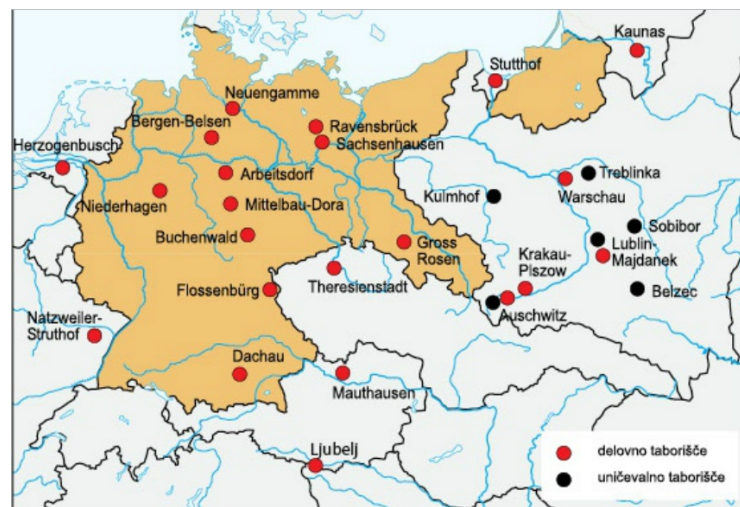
Kaunas
Stutthof
Neuengamme
Bergen-Belsen
Ravensbrück
Sachsenhausen
Herzogenbusch
Treblinka
Arbeitsdorf
Kulmhof
Warschau
Niederhagen
Mittelbau-Dora
Sobibor
Buchenwald
Gross Rosen
Lublin-Majdanek
Krakau-Plszow
Theresienstadt
Flossenbürg
Belzec
Auschwitz
Natzweiler-Struthof
Dachau
Mauthausen
Ljubelj
delovno taborišče
uničevalno taborišče